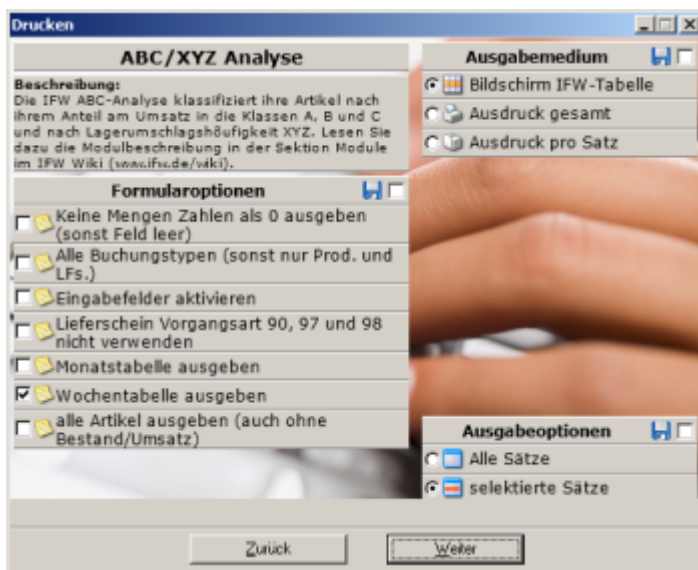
Drucken

ABC/XYZ Analyse

Beschreibung:
Die IFW ABC-Analyse klassifiziert ihre Artikel nach ihrem Anteil am Umsatz in die Klassen A, B und C und nach Lagerumschlagshöufigkeit XYZ. Lesen Sie dazu die Modulbeschreibung in der Sektion Module im IFW Wiki (www.ifw.de/wiki).

Formularoptionen

Keine Mengen Zahlen als 0 ausgeben (sonst Feld leer)

Alle Buchungstypen (sonst nur Prod. und LFs.)

Eingabefelder aktivieren

Lieferschein Vorgangsart 90, 97 und 98 nicht verwenden

Monatstabelle ausgeben

Wochentabelle ausgeben

alle Artikel ausgeben (auch ohne Bestand/Umsatz)

Ausgabemedium

Bildschirm IFW-Tabelle

Ausdruck gesamt

Ausdruck pro Satz

Ausgabeoptionen

Alle Sätze

selektierte Sätze

Zurück

Weiter